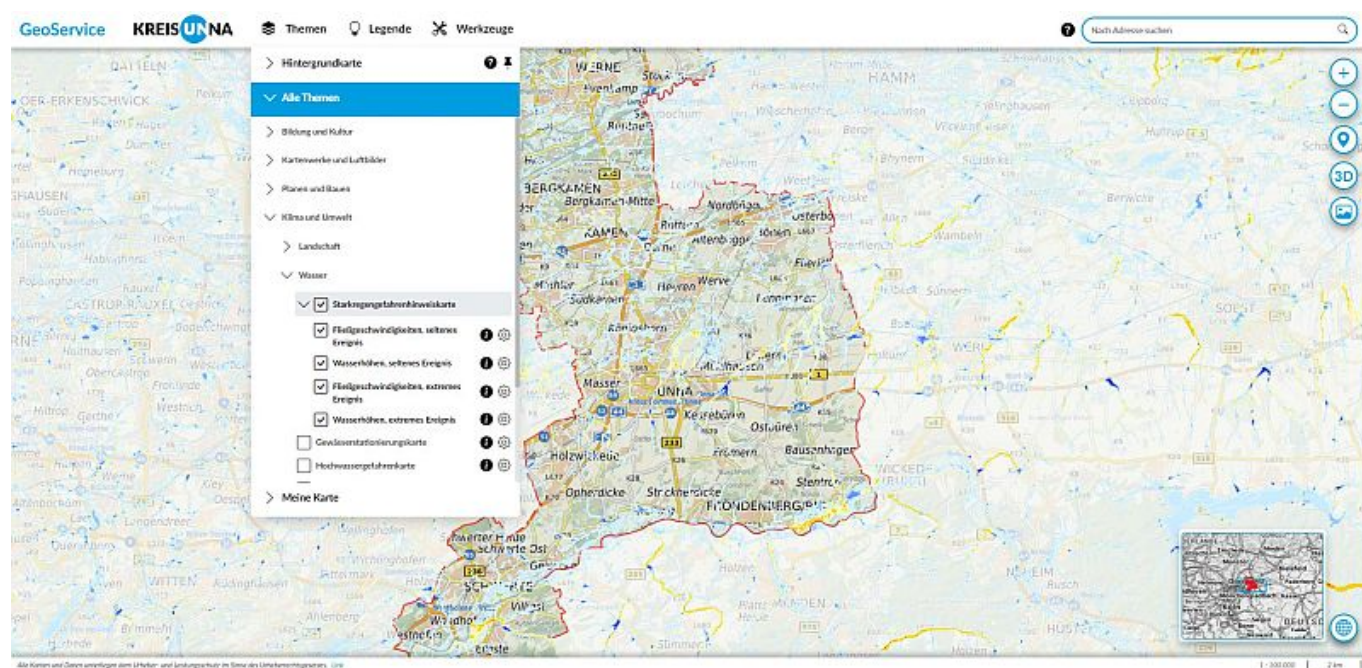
GeoService KREIS UN NA Themen Legende Werkzeuge

Nach Adresse suchen

Hintergrundkarte

Alle Themen

Bildung und Kultur

Kartenwerke und Luftbilder

Planen und Bauen

Klima und Umwelt

Landschaft

Wasser

Starkregengefahrenhinweiskarte

Fließgeschwindigkeiten, seltenes Ereignis

Wasserhöhen, seltenes Ereignis

Fließgeschwindigkeiten, extremes Ereignis

Wasserhöhen, extremes Ereignis

Gewässerstationierungskarte

Hochwassergefahrenkarte

Meine Karte

3D

DATTELN
OER-ERKENSCHWICK
HAUSEN
CASTROP-RAUXEL
WERNE
HAMM
BERGKAMEN
Bergkamen-Mitte
KAMEN
Nordbögge
Werve
Südkamen
Königsborn
UNNA
Massen
Kessebüren
Ostbüren
Holzwickede
Frömern
Bausenhagen
Opherdicke
Strickherdicke
FRÖNDENBERG/RUHR
WICKEDE (RUHR)
SCHWERTE
Schwerte Ost
Westhofen
WITTEN
WERL
SOEST
Sönnern
NEHEIM
HÜSTEN
Rusch
Stentrop

Alle Karten und Daten unterliegen dem Urheber- und Leistungsschutz im Sinne des Urheberrechtsgesetzes. Link

1 : 100.000 2 km